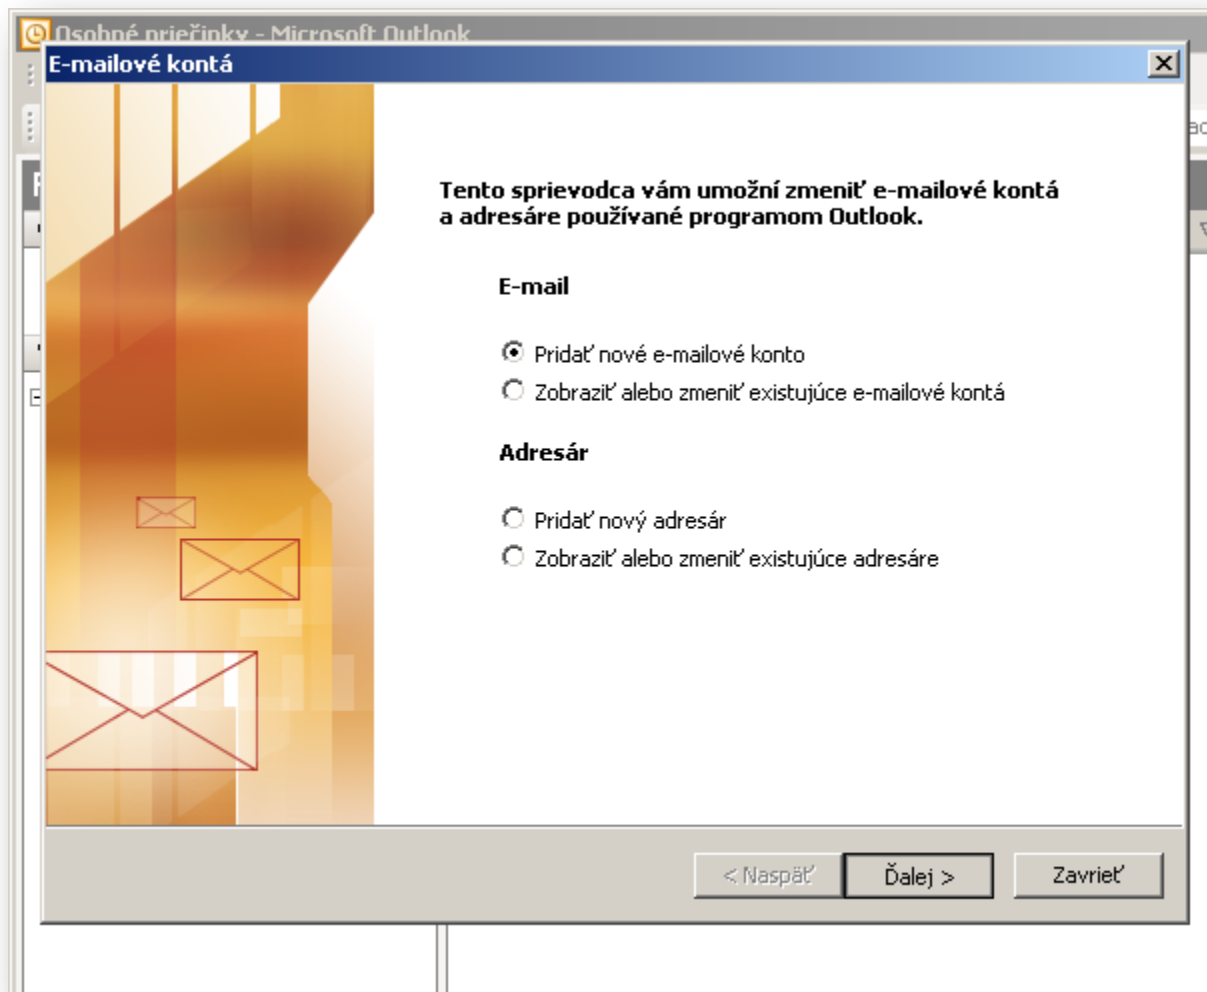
Osobné priečinky - Microsoft Outlook

E-mailové kontá

Tento sprievodca vám umožní zmeniť e-mailové kontá a adresáre používané programom Outlook.

E-mail

Pridať nové e-mailové konto
Zobraziť alebo zmeniť existujúce e-mailové kontá

Adresár

Pridať nový adresár
Zobraziť alebo zmeniť existujúce adresáre

< Naspäť
Ďalej >
Zavrieť